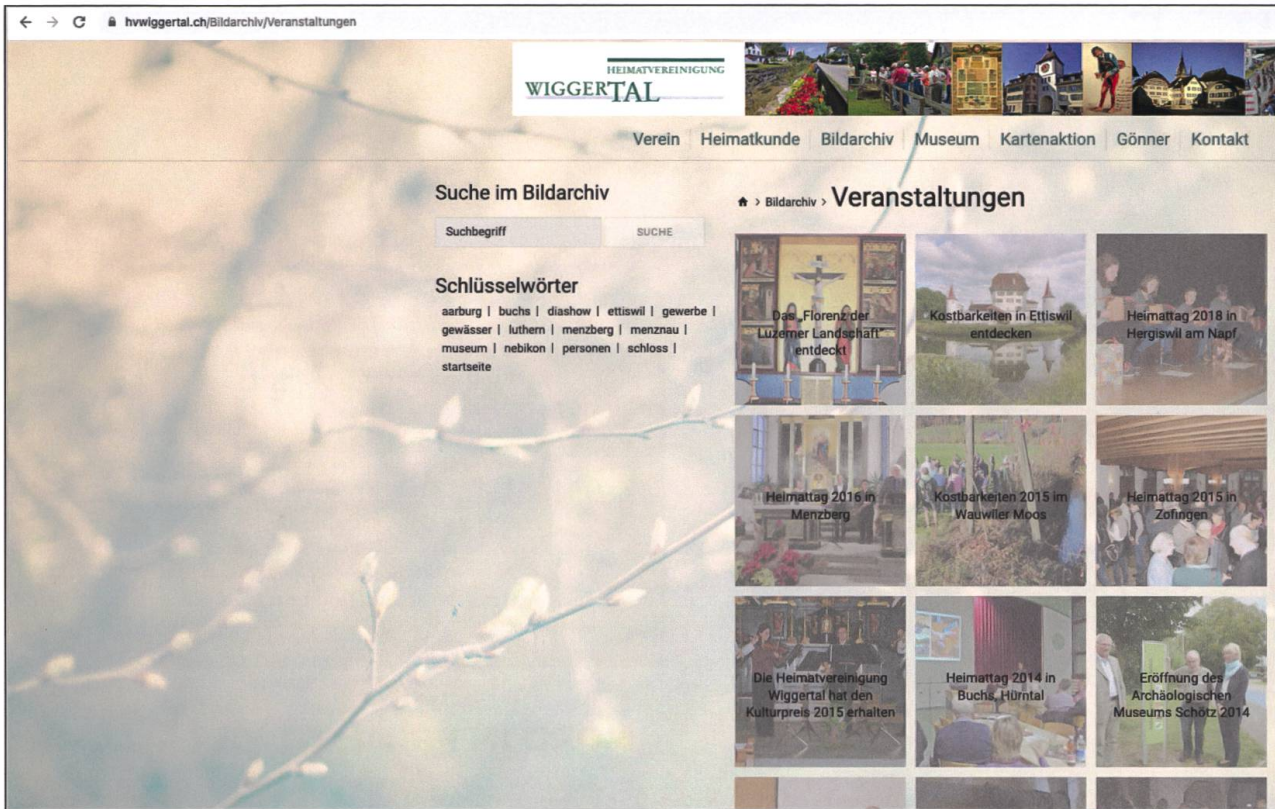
hvwiggertal.ch/Bildarchiv/Veranstaltungen

HEIMATVEREINIGUNG WIGGERTAL

Verein | Heimatkunde | Bildarchiv | Museum | Kartenaktion | Gönner | Kontakt

Suche im Bildarchiv

Suchbegriff SUCHE

Schlüsselwörter

aarburg | buchs | diashow | ettiswil | gewerbe | gewässer | luthern | menzberg | menznau | museum | nebikon | personen | schloss | startseite

> Bildarchiv > Veranstaltungen

Das „Florenz der Luzerner Landschaft" entdeckt

Kostbarkeiten in Ettiswil entdecken

Heimattag 2018 in Hergiswil am Napf

Heimattag 2016 in Menzberg

Kostbarkeiten 2015 im Wauwiler Moos

Heimattag 2015 in Zofingen

Die Heimatvereinigung Wiggertal hat den Kulturpreis 2015 erhalten

Heimattag 2014 in Buchs, Hürntal

Eröffnung des Archäologischen Museums Schötz 2014